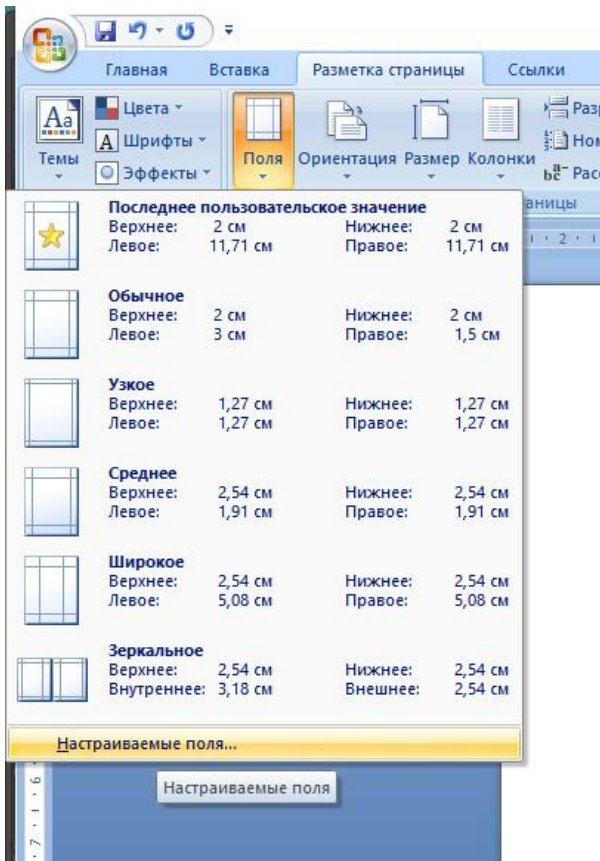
Главная Вставка Разметка страницы Ссылки

Цвета
Шрифты
Эффекты
Темы
Поля Ориентация Размер Колонки
Разр
Ном
Рас
аницы

Последнее пользовательское значение
| Верхнее: | 2 см | Нижнее: | 2 см |
|---|---|---|---|
| Левое: | 11,71 см | Правое: | 11,71 см |

Обычное
| Верхнее: | 2 см | Нижнее: | 2 см |
|---|---|---|---|
| Левое: | 3 см | Правое: | 1,5 см |

Узкое
| Верхнее: | 1,27 см | Нижнее: | 1,27 см |
|---|---|---|---|
| Левое: | 1,27 см | Правое: | 1,27 см |

Среднее
| Верхнее: | 2,54 см | Нижнее: | 2,54 см |
|---|---|---|---|
| Левое: | 1,91 см | Правое: | 1,91 см |

Широкое
| Верхнее: | 2,54 см | Нижнее: | 2,54 см |
|---|---|---|---|
| Левое: | 5,08 см | Правое: | 5,08 см |

Зеркальное
| Верхнее: | 2,54 см | Нижнее: | 2,54 см |
|---|---|---|---|
| Внутреннее: | 3,18 см | Внешнее: | 2,54 см |

Настраиваемые поля...

Настраиваемые поля